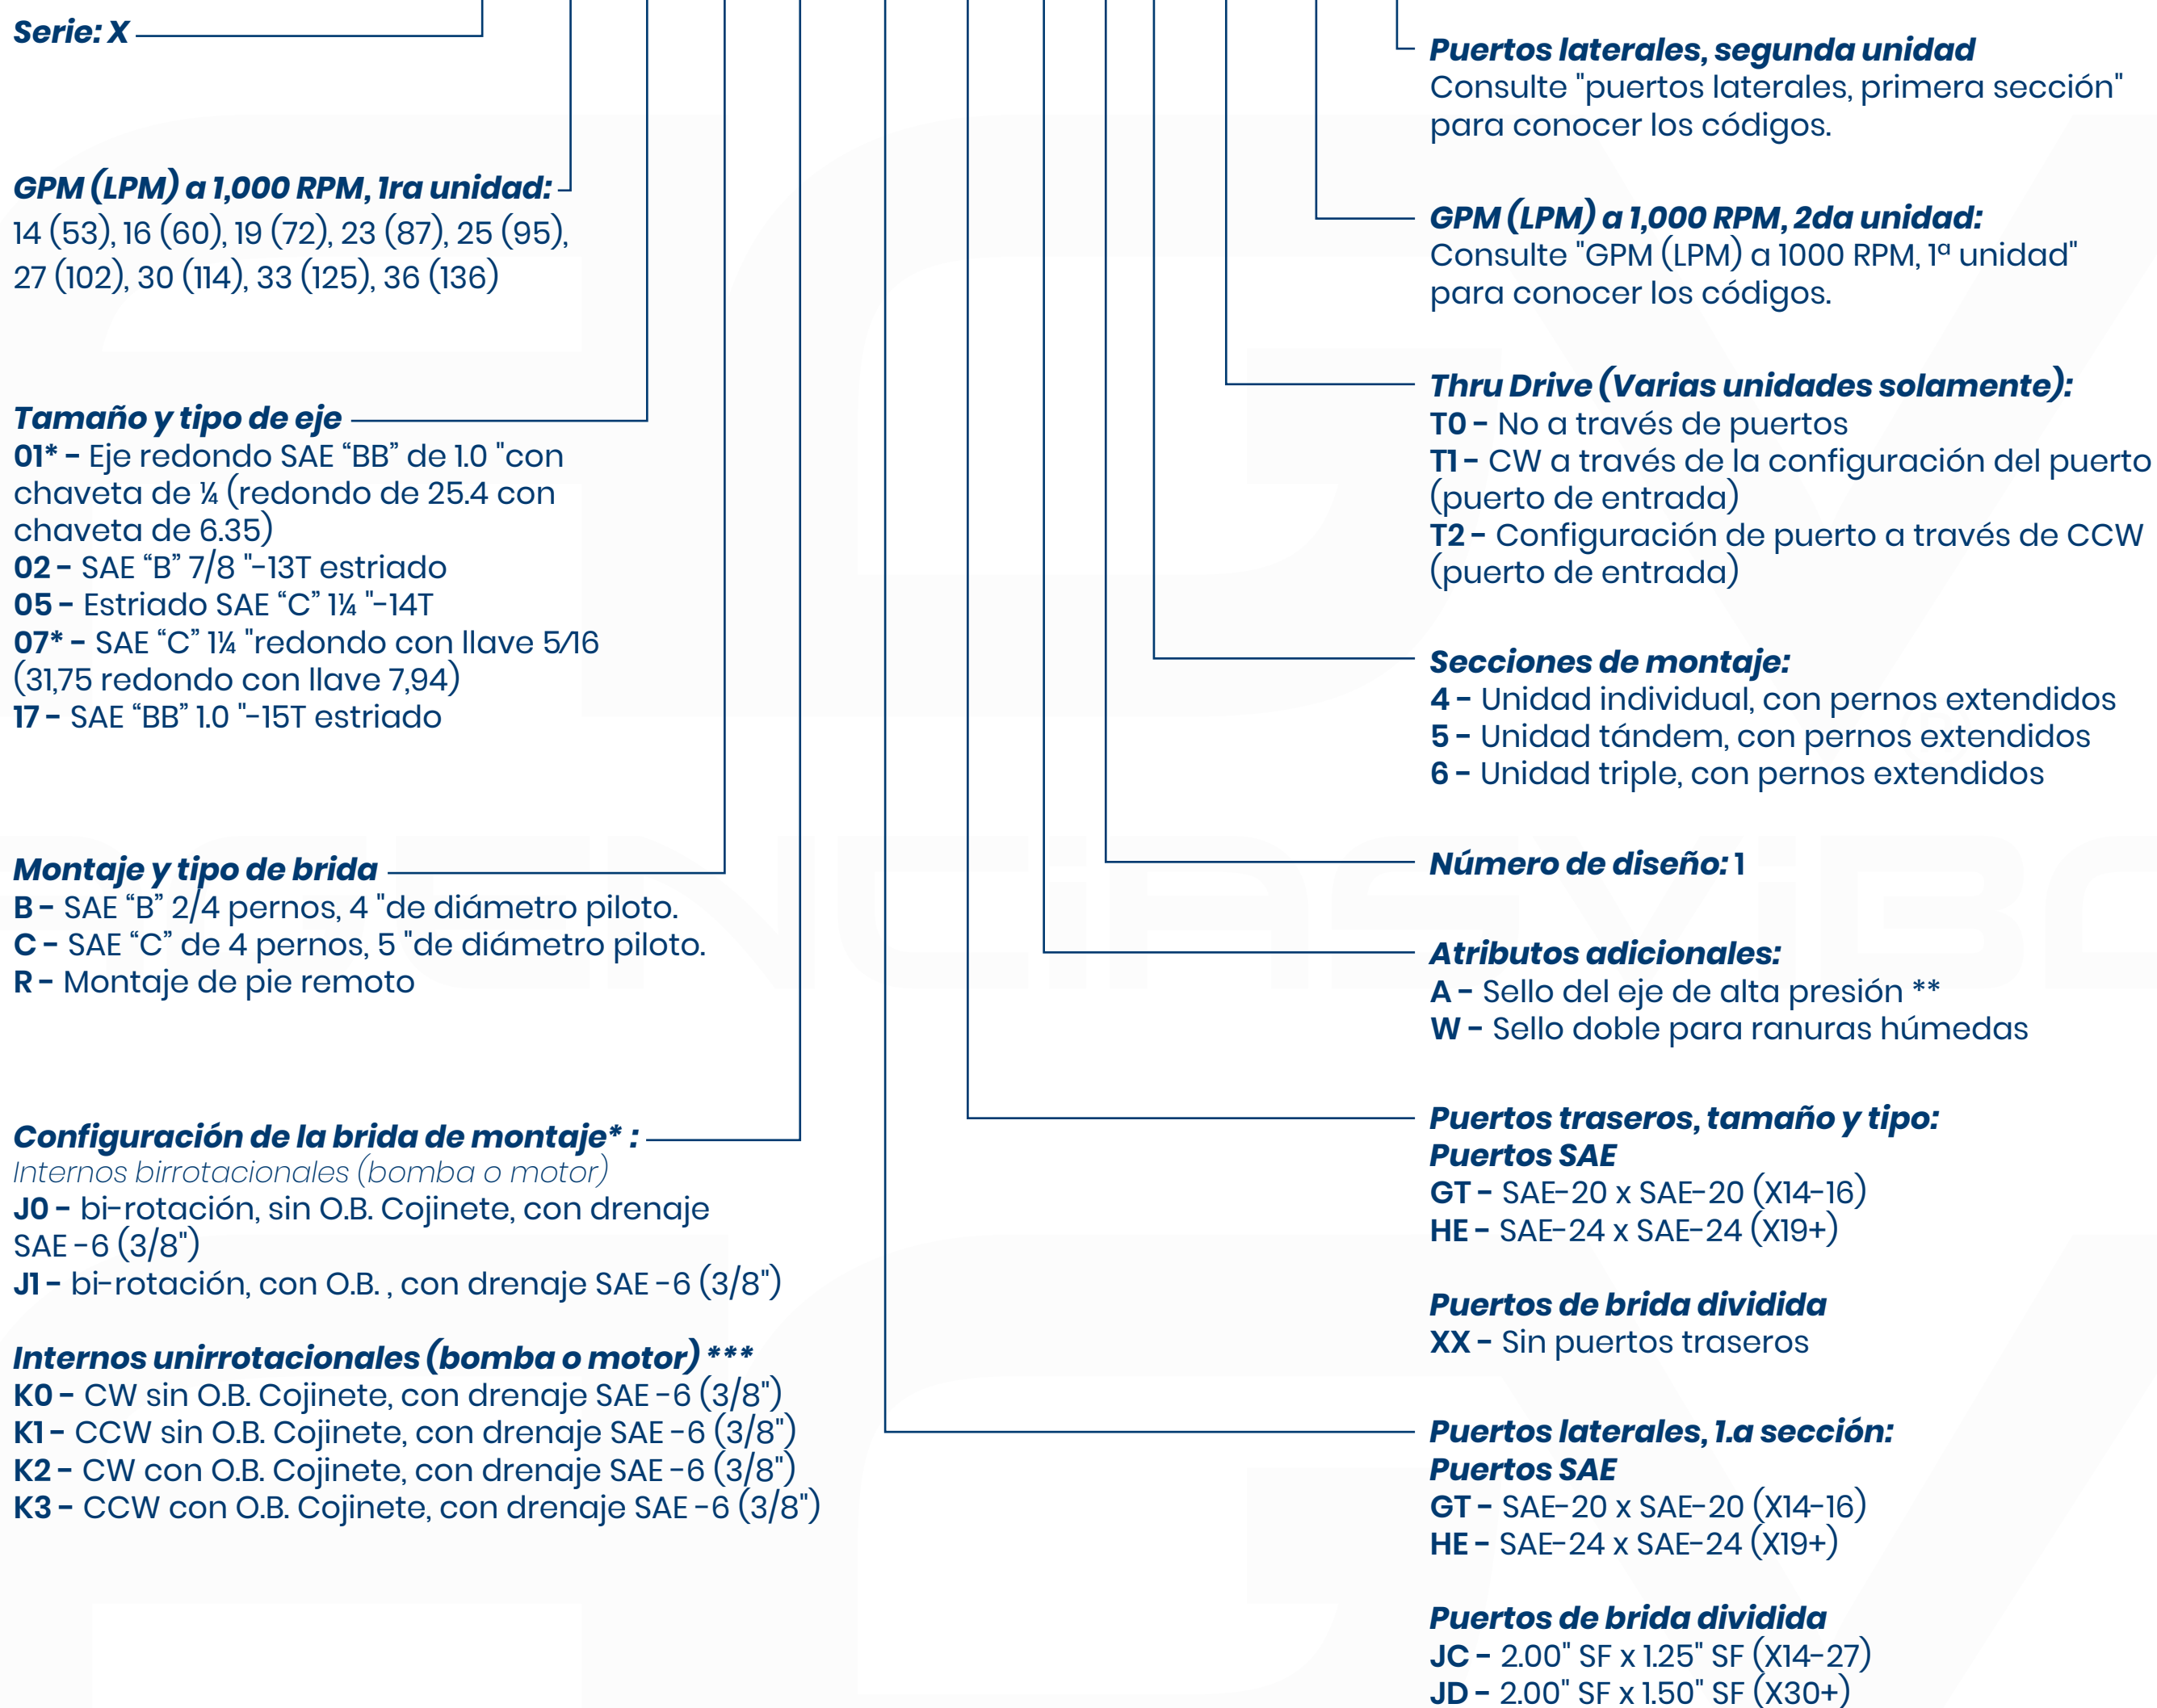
Serie: X

GPM (LPM) a 1,000 RPM, 1ra unidad:
14 (53), 16 (60), 19 (72), 23 (87), 25 (95), 27 (102), 30 (114), 33 (125), 36 (136)

Tamaño y tipo de eje
01* - Eje redondo SAE "BB" de 1.0 "con chaveta de ¼ (redondo de 25.4 con chaveta de 6.35)
02 - SAE "B" 7/8 "-13T estriado
05 - Estriado SAE "C" 1¼ "-14T
07* - SAE "C" 1¼ "redondo con llave 5/16 (31,75 redondo con llave 7,94)
17 - SAE "BB" 1.0 "-15T estriado

Montaje y tipo de brida
B - SAE "B" 2/4 pernos, 4 "de diámetro piloto.
C - SAE "C" de 4 pernos, 5 "de diámetro piloto.
R - Montaje de pie remoto

Configuración de la brida de montaje* :
Internos birrotacionales (bomba o motor)
J0 - bi-rotación, sin O.B. Cojinete, con drenaje SAE -6 (3/8")
J1 - bi-rotación, con O.B. , con drenaje SAE -6 (3/8")

Internos unirrotacionales (bomba o motor) ***
K0 - CW sin O.B. Cojinete, con drenaje SAE -6 (3/8")
K1 - CCW sin O.B. Cojinete, con drenaje SAE -6 (3/8")
K2 - CW con O.B. Cojinete, con drenaje SAE -6 (3/8")
K3 - CCW con O.B. Cojinete, con drenaje SAE -6 (3/8")

Puertos laterales, segunda unidad
Consulte "puertos laterales, primera sección" para conocer los códigos.

GPM (LPM) a 1,000 RPM, 2da unidad:
Consulte "GPM (LPM) a 1000 RPM, 1ª unidad" para conocer los códigos.

Thru Drive (Varias unidades solamente):
T0 - No a través de puertos
T1 - CW a través de la configuración del puerto (puerto de entrada)
T2 - Configuración de puerto a través de CCW (puerto de entrada)

Secciones de montaje:
4 - Unidad individual, con pernos extendidos
5 - Unidad tándem, con pernos extendidos
6 - Unidad triple, con pernos extendidos

Número de diseño: 1

Atributos adicionales:
A - Sello del eje de alta presión **
W - Sello doble para ranuras húmedas

Puertos traseros, tamaño y tipo:
Puertos SAE
GT - SAE-20 x SAE-20 (X14-16)
HE - SAE-24 x SAE-24 (X19+)

Puertos de brida dividida
XX - Sin puertos traseros

Puertos laterales, 1.a sección:
Puertos SAE
GT - SAE-20 x SAE-20 (X14-16)
HE - SAE-24 x SAE-24 (X19+)

Puertos de brida dividida
JC - 2.00" SF x 1.25" SF (X14-27)
JD - 2.00" SF x 1.50" SF (X30+)